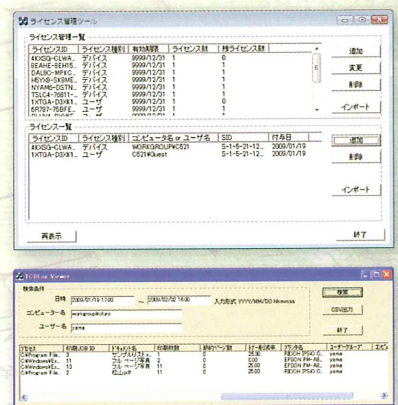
ライセンス管理ツール

ライセンス管理一覧

| ライセンスID | ライセンス種別 | 有効期限 | ライセンス数 | 残ライセンス数 |
|---|---|---|---|---|
| 4KXSG-CLWA... | デバイス | 9999/12/31 | 1 | 0 |
| BEAHE-EEH15... | デバイス | 9999/12/31 | 1 | 1 |
| DAL8C-MPKG... | デバイス | 9999/12/31 | 1 | 1 |
| HEYX8-SX9ME... | デバイス | 9999/12/31 | 1 | 1 |
| NYAH6-DSTN... | デバイス | 9999/12/31 | 1 | 1 |
| TSLC4-76811-... | デバイス | 9999/12/31 | 1 | 1 |
| 1XTGA-D3XK1... | ユーザ | 9999/12/31 | 1 | 0 |
| 6R797-7SBFE... | ユーザ | 9999/12/31 | 1 | 1 |

追加
変更
削除
インポート

ライセンス一覧

| ライセンスID | ライセンス種別 | コンピュータ名 or ユーザ名 | SID | 付与日 |
|---|---|---|---|---|
| 4KXSG-CLWA... | デバイス | WORKGROUP¥C521 | S-1-5-21-12... | 2009/01/19 |
| 1XTGA-D3XK1... | ユーザ | C521¥Guest | S-1-5-21-12... | 2009/01/19 |

追加
削除
インポート

再表示
終了

EQBLog Viewer

検索条件
日時 2009/01/19 17:00 ～ 2009/02/02 16:00 入力形式 YYYY/MM/DD hh:mm:ss
コンピューター名 workgroup¥kitao
ユーザー名 yama

検索
CSV出力
終了

| ファイル | 印刷JOB ID | ドキュメント名 | 印刷枚数 | 部数/ページ数 | ヨーロ用紙 | プリンタ名 | ユーザーグループ | エイリ |
|---|---|---|---|---|---|---|---|---|
| C:¥Program File... | 3 | サンプルシステム... | 1 | 1 | 25.00 | RICOH IPSiO C... | yama | |
| C:¥Windows¥Ke... | 11 | フルページ写真 | 2 | 2 | 5.00 | EPSON PM-A8... | yama | |
| C:¥Windows¥Ke... | 13 | フルページ写真 | 11 | 11 | 25.00 | EPSON PM-A8... | yama | |
| C:¥Program File... | 7 | 校正.pdf | 1 | 1 | 25.00 | RICOH IPSiO C... | yama | |